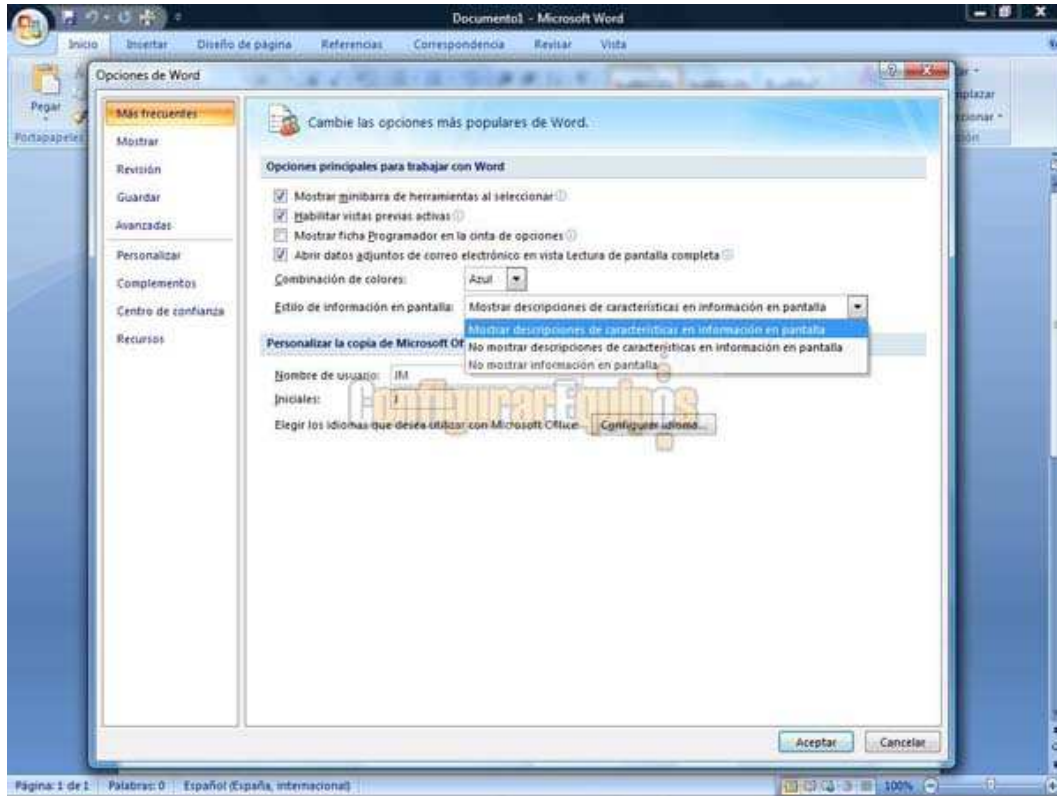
Documento1 - Microsoft Word

Inicio Insertar Diseño de página Referencias Correspondencia Revisar Vista

Pegar
Portapapeles

Opciones de Word

Más frecuentes
Mostrar
Revisión
Guardar
Avanzadas
Personalizar
Complementos
Centro de confianza
Recursos

Cambie las opciones más populares de Word.

Opciones principales para trabajar con Word

Mostrar minibarra de herramientas al seleccionar
Habilitar vistas previas activas
Mostrar ficha Programador en la cinta de opciones
Abrir datos adjuntos de correo electrónico en vista Lectura de pantalla completa

Combinación de colores: Azul
Estilo de información en pantalla: Mostrar descripciones de características en información en pantalla

Mostrar descripciones de características en información en pantalla
No mostrar descripciones de características en información en pantalla
No mostrar información en pantalla

Personalizar la copia de Microsoft Of

Nombre de usuario: JM
Iniciales: J
Elegir los idiomas que desea utilizar con Microsoft Office: Configurar idioma...

ConfigurarEquipos

Aceptar Cancelar

Página: 1 de 1 Palabras: 0 Español (España, internacional) 100%